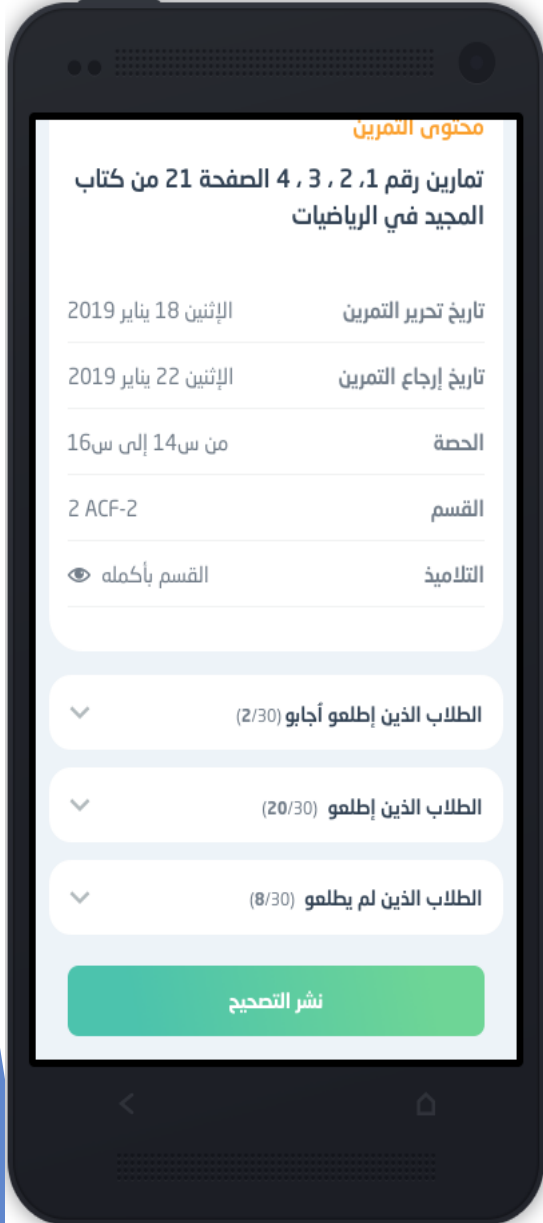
محتوى التمرين

تمارين رقم 1، 2 ، 3 ، 4 الصفحة 21 من كتاب المجيد في الرياضيات

| تاريخ تحرير التمرين | الإثنين 18 يناير 2019 |
|---|---|
| تاريخ إرجاع التمرين | الإثنين 22 يناير 2019 |
| الحصة | من س14 إلى س16 |
| القسم | 2 ACF-2 |
| التلاميذ | القسم بأكمله |

الطلاب الذين إطلعو أجابو (2/30)

الطلاب الذين إطلعو (20/30)

الطلاب الذين لم يطلعو (8/30)

نشر التصحيح